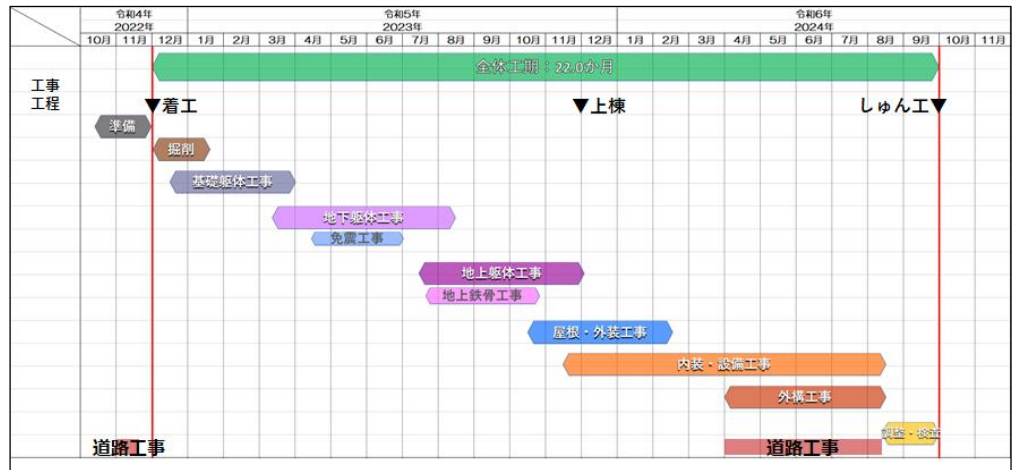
| | 令和4年 2022年 | | | 令和5年 2023年 | | | | | | | | | | | | 令和6年 2024年 | | | | | | | | | | |
|---|---|---|---|---|---|---|---|---|---|---|---|---|---|---|---|---|---|---|---|---|---|---|---|---|---|---|
| | 10月 | 11月 | 12月 | 1月 | 2月 | 3月 | 4月 | 5月 | 6月 | 7月 | 8月 | 9月 | 10月 | 11月 | 12月 | 1月 | 2月 | 3月 | 4月 | 5月 | 6月 | 7月 | 8月 | 9月 | 10月 | 11月 |

工事工程

全体工期：22.0か月

▼着工

▼上棟

しゅん工▼

準備

掘削

基礎躯体工事

地下躯体工事

免震工事

地上躯体工事

地上鉄骨工事

屋根・外装工事

内装・設備工事

外構工事

調整・検査

道路工事

道路工事